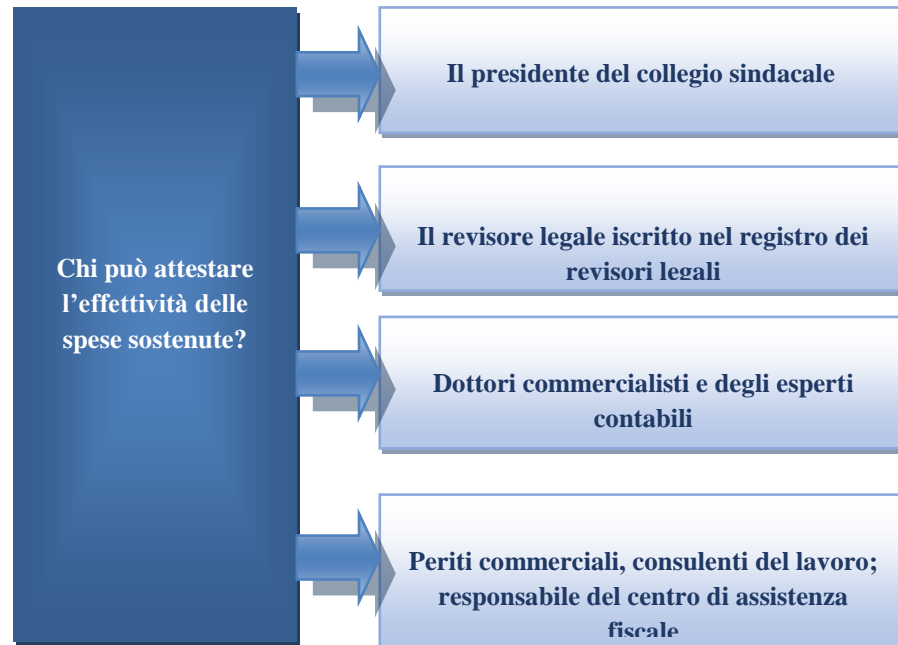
Chi può attestare l’effettività delle spese sostenute?

Il presidente del collegio sindacale

Il revisore legale iscritto nel registro dei revisori legali

Dottori commercialisti e degli esperti contabili

Periti commerciali, consulenti del lavoro; responsabile del centro di assistenza fiscale